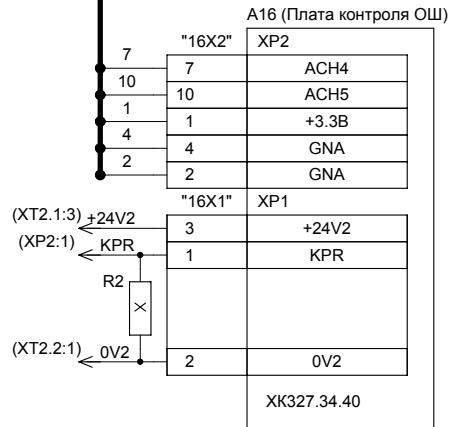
A16 (Плата контроля ОШ)

"16X2" XP2

| | | |
|---|---|---|
| 7 | 7 | ACH4 |
| 10 | 10 | ACH5 |
| 1 | 1 | +3.3B |
| 4 | 4 | GNA |
| 2 | 2 | GNA |

"16X1" XP1

(XT2.1:3) +24V2 | 3 | +24V2

(XP2:1) KPR | 1 | KPR

R2

(XT2.2:1) 0V2 | 2 | 0V2

XK327.34.40